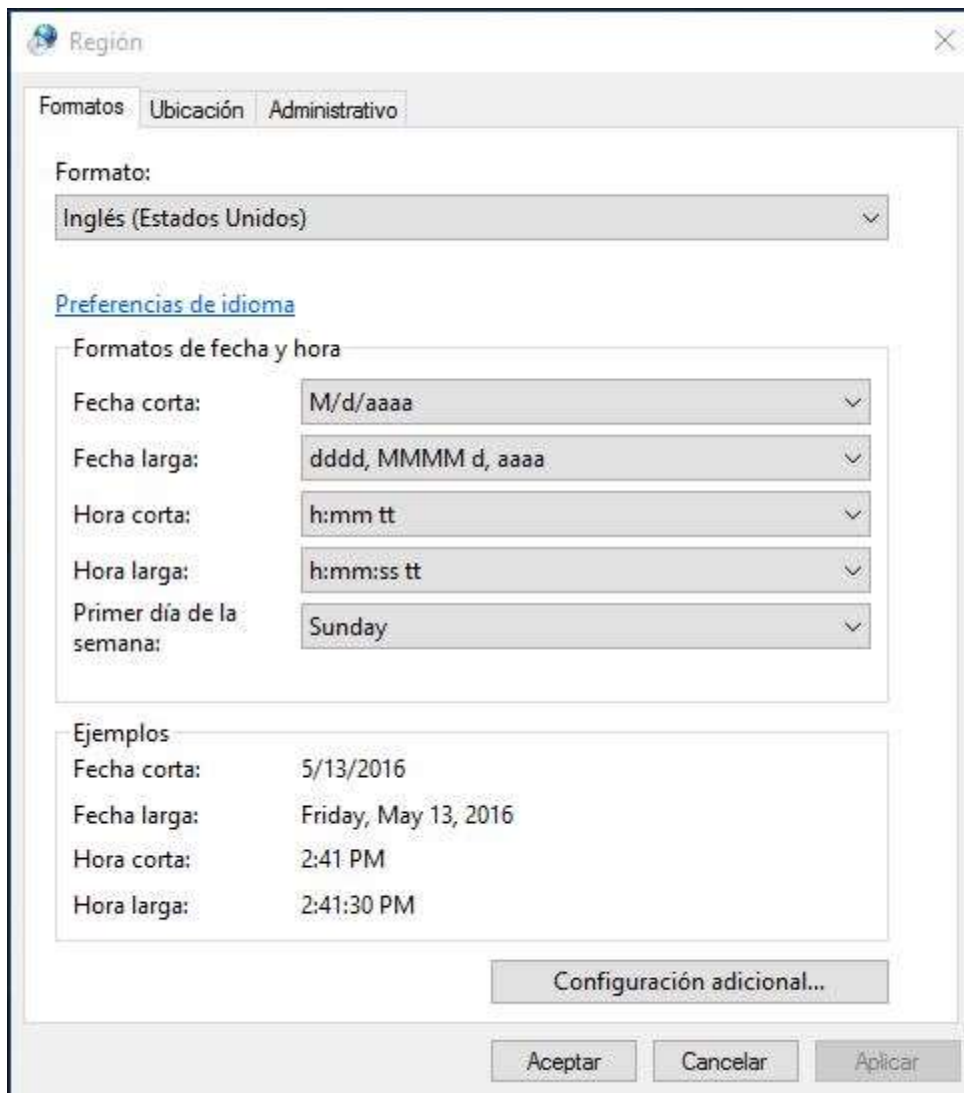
Región

Formatos | Ubicación | Administrativo

Formato:
Inglés (Estados Unidos)

Preferencias de idioma

Formatos de fecha y hora

Fecha corta: M/d/aaaa
Fecha larga: dddd, MMMM d, aaaa
Hora corta: h:mm tt
Hora larga: h:mm:ss tt
Primer día de la semana: Sunday

Ejemplos
Fecha corta: 5/13/2016
Fecha larga: Friday, May 13, 2016
Hora corta: 2:41 PM
Hora larga: 2:41:30 PM

Configuración adicional...

Aceptar | Cancelar | Aplicar